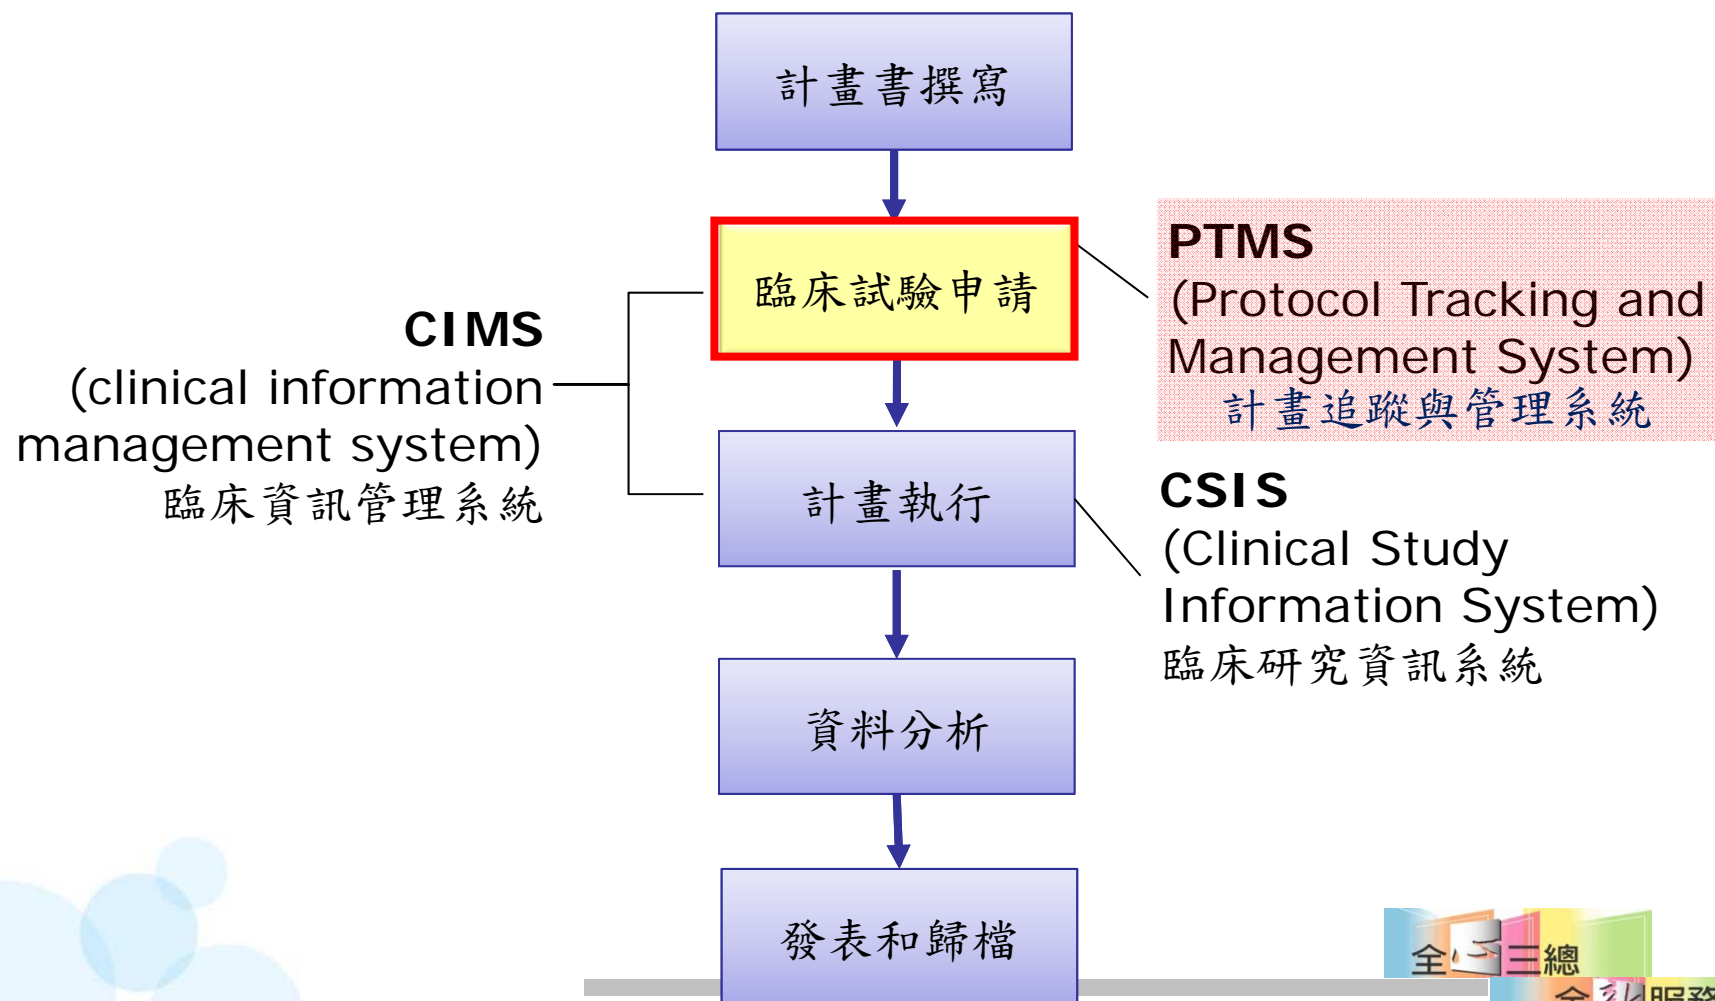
計畫書撰寫

臨床試驗申請

計畫執行

資料分析

發表和歸檔

CIMS
(clinical information management system)
臨床資訊管理系統

PTMS
(Protocol Tracking and Management System)
計畫追蹤與管理系統

CSIS
(Clinical Study Information System)
臨床研究資訊系統

全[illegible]三總
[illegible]